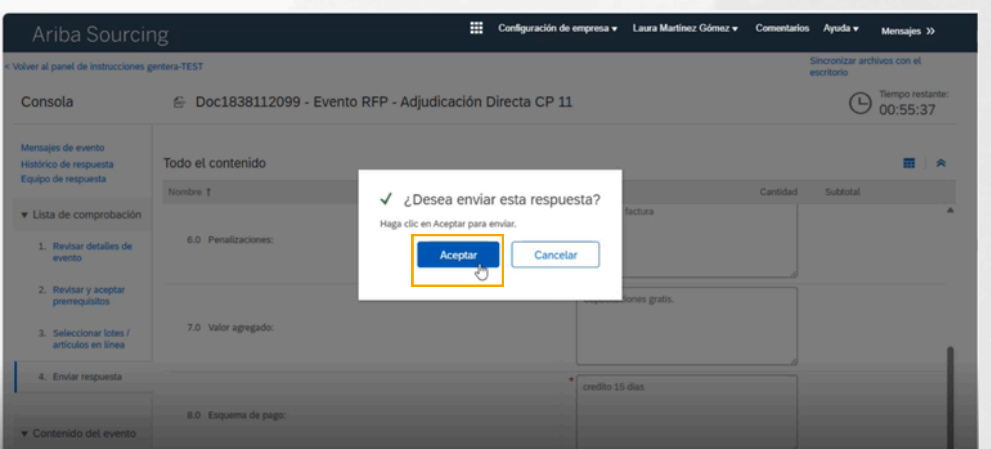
Ariba Sourcing

Configuración de empresa ▾ Laura Martínez Gómez ▾ Comentarios Ayuda ▾ Mensajes »

< Volver al panel de instrucciones gentera-TEST

Sincronizar archivos con el escritorio

Consola

Doc1838112099 - Evento RFP - Adjudicación Directa CP 11

Tiempo restante: 00:55:37

Mensajes de evento
Histórico de respuesta
Equipo de respuesta

▾ Lista de comprobación

1. Revisar detalles de evento

2. Revisar y aceptar prerrequisitos

3. Seleccionar lotes / artículos en línea

4. Enviar respuesta

▾ Contenido del evento

Todo el contenido

Nombre ↑

Cantidad Subtotal

6.0 Penalizaciones:

factura

7.0 Valor agregado:

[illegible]iones gratis.

8.0 Esquema de pago:

credito 15 dias

✓ ¿Desea enviar esta respuesta?

Haga clic en Aceptar para enviar.

Aceptar Cancelar